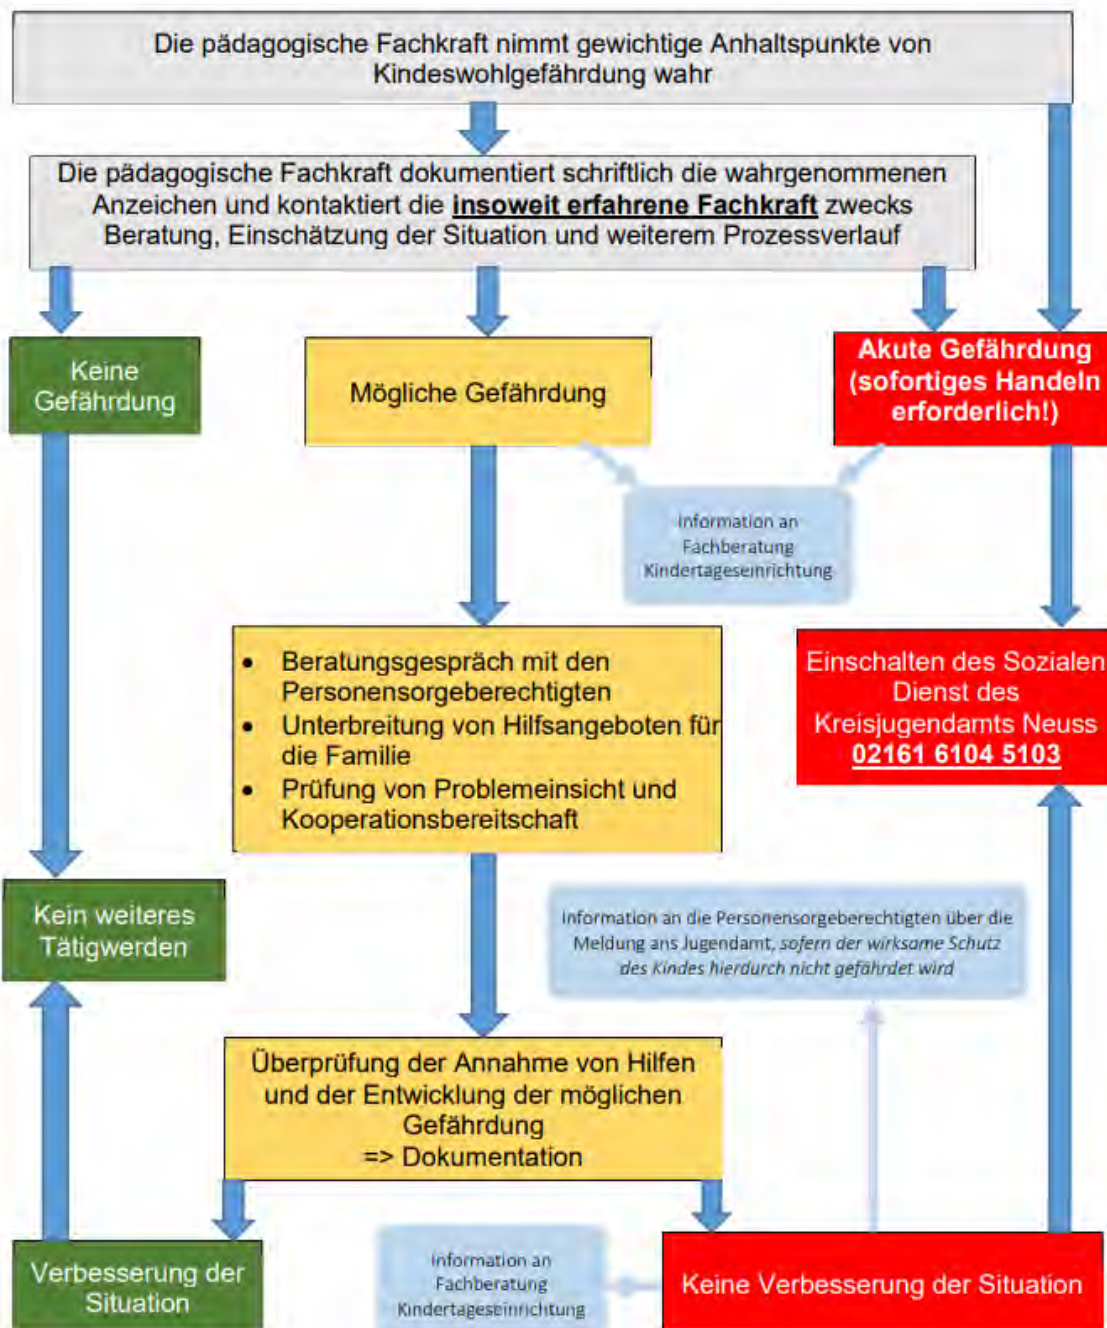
Die pädagogische Fachkraft nimmt gewichtige Anhaltspunkte von Kindeswohlgefährdung wahr

Die pädagogische Fachkraft dokumentiert schriftlich die wahrgenommenen Anzeichen und kontaktiert die **insoweit erfahrene Fachkraft** zwecks Beratung, Einschätzung der Situation und weiterem Prozessverlauf

Keine Gefährdung

Mögliche Gefährdung

Akute Gefährdung (sofortiges Handeln erforderlich!)

Information an Fachberatung Kindertageseinrichtung

- Beratungsgespräch mit den Personensorgeberechtigten
- Unterbreitung von Hilfsangeboten für die Familie
- Prüfung von Problemeinsicht und Kooperationsbereitschaft

Einschalten des Sozialen Dienst des Kreisjugendamts Neuss
02161 6104 5103

Kein weiteres Tätigwerden

Information an die Personensorgeberechtigten über die Meldung ans Jugendamt, *sofern der wirksame Schutz des Kindes hierdurch nicht gefährdet wird*

Überprüfung der Annahme von Hilfen und der Entwicklung der möglichen Gefährdung
=> Dokumentation

Verbesserung der Situation

Information an Fachberatung Kindertageseinrichtung

Keine Verbesserung der Situation